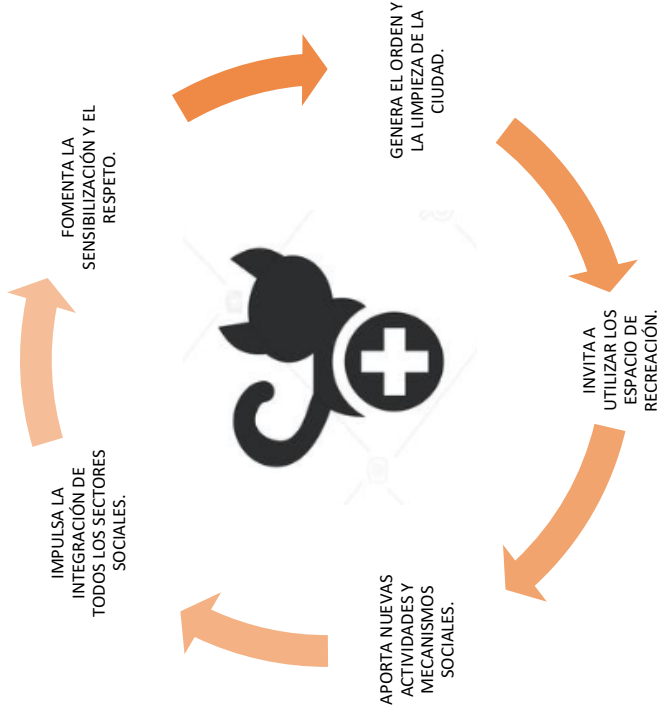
GENERA EL ORDEN Y LA LIMPIEZA DE LA CIUDAD.

INVITA A UTILIZAR LOS ESPACIO DE RECREACIÓN.

APORTA NUEVAS ACTIVIDADES Y MECANISMOS SOCIALES.

IMPULSA LA INTEGRACIÓN DE TODOS LOS SECTORES SOCIALES.

FOMENTA LA SENSIBILIZACIÓN Y EL RESPETO.